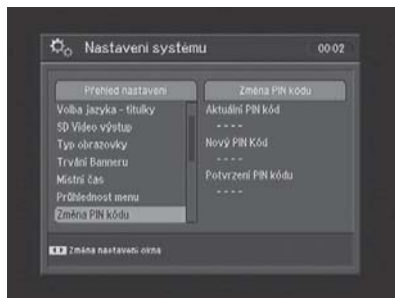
Nastavení systému

00:02

Přehled nastavení
Volba jazyka - titulky
SD Video výstup
Typ obrazovky
Trvání Banneru
Místní čas
Průhlednost menu
Změna PIN kódu

Změna PIN kódu
Aktuální PIN kód
- - - -
Nový PIN Kód
- - - -
Potvrzení PIN kódu
- - - -

Změna nastavení okna